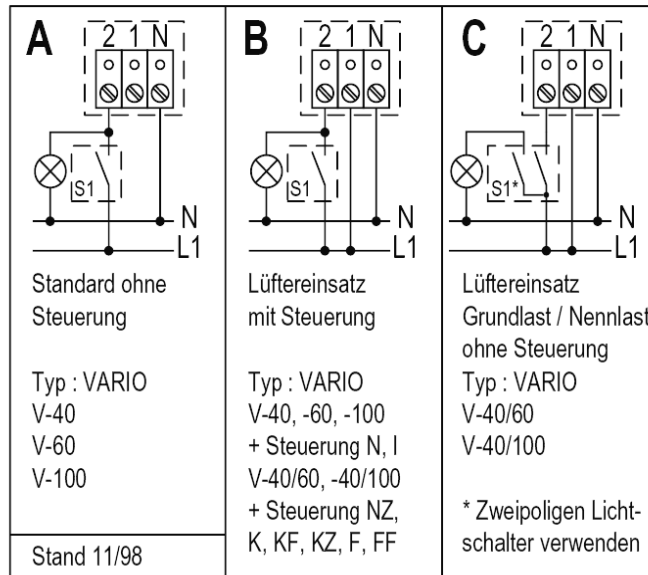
A
2 1 N
S1
N
L1
Standard ohne Steuerung

Typ : VARIO
V-40
V-60
V-100

Stand 11/98

B
2 1 N
S1
N
L1
Lüftereinsatz mit Steuerung

Typ : VARIO
V-40, -60, -100
+ Steuerung N, I
V-40/60, -40/100
+ Steuerung NZ, K, KF, KZ, F, FF

C
2 1 N
S1*
N
L1
Lüftereinsatz Grundlast / Nennlast ohne Steuerung
Typ : VARIO
V-40/60
V-40/100

* Zweipoligen Lichtschalter verwenden